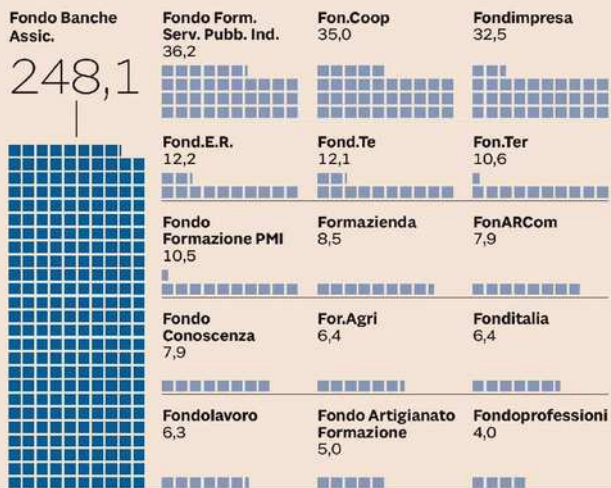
Fondo Banche Assic.
248,1

Fondo Form. Serv. Pubb. Ind.
36,2

Fon.Coop
35,0

Fondimpresa
32,5

Fond.E.R.
12,2

Fond.Te
12,1

Fon.Ter
10,6

Fondo Formazione PMI
10,5

Formazienda
8,5

FonARCom
7,9

Fondo Conoscenza
7,9

For.Agri
6,4

Fonditalia
6,4

Fondolavoro
6,3

Fondo Artigianato Formazione
5,0

Fondoprofessioni
4,0